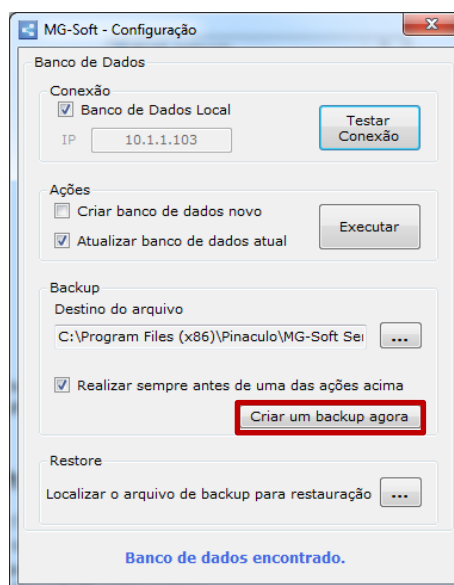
MG-Soft - Configuração

Banco de Dados

Conexão

Banco de Dados Local

IP 10.1.1.103

Testar Conexão

Ações

Criar banco de dados novo

Atualizar banco de dados atual

Executar

Backup

Destino do arquivo

C:\Program Files (x86)\Pinaculo\MG-Soft Ser

...

Realizar sempre antes de uma das ações acima

Criar um backup agora

Restore

Localizar o arquivo de backup para restauração

...

Banco de dados encontrado.